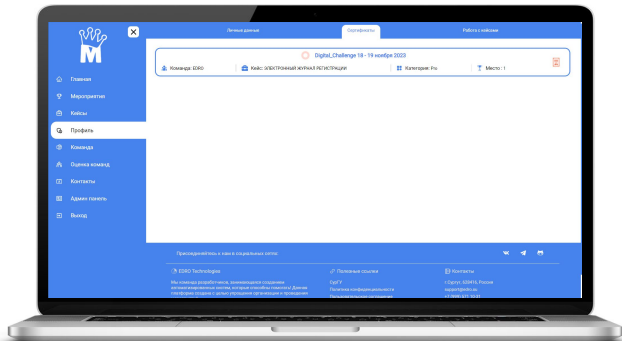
Личные данные
Сертификаты
Работа с кейсами

Главная
Мероприятия
Кейсы
Профиль
Команда
Оценка команд
Контакты
Админ панель
Выход

Digital_Challenge 18 - 19 ноября 2023
Команда: EDRO
Кейс: ЭЛЕКТРОННЫЙ ЖУРНАЛ РЕГИСТРАЦИИ
Категория: Pro
Место: 1

Присоединяйтесь к нам в социальных сетях:

EDRO Technologies
Мы команда разработчиков, занимающихся созданием автоматизированных систем, которые способны помогать! Данная платформа создана с целью упрощения организации и проведения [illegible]

Полезные ссылки
СурГУ
Политика конфиденциальности
Пользовательское соглашение

Контакты
г.Сургут, 628415, Россия
support@edro.su
+7 (999) 6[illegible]